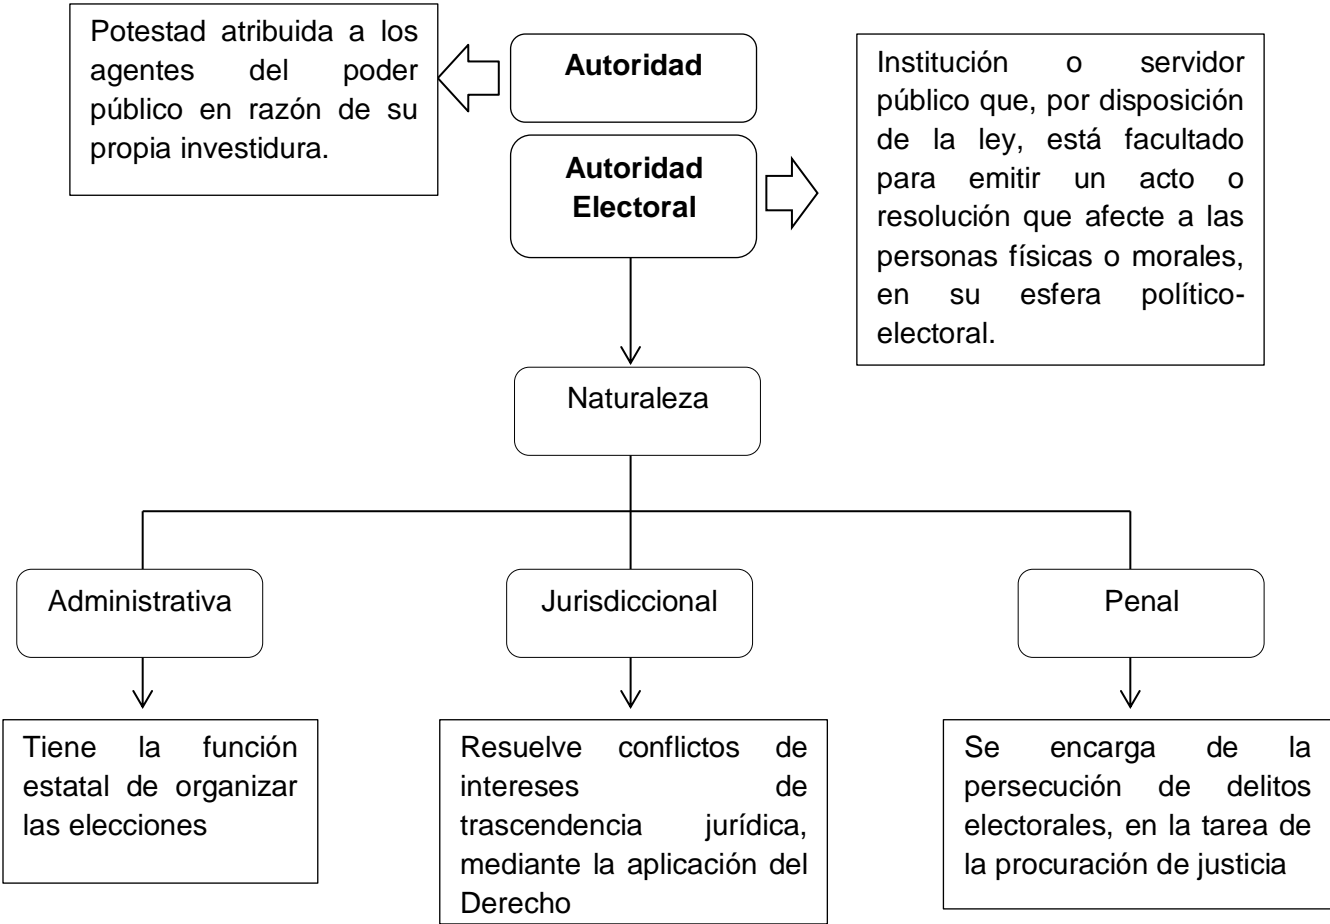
Potestad atribuida a los agentes del poder público en razón de su propia investidura.

**Autoridad**

**Autoridad Electoral**

Institución o servidor público que, por disposición de la ley, está facultado para emitir un acto o resolución que afecte a las personas físicas o morales, en su esfera político-electoral.

Naturaleza

Administrativa

Jurisdiccional

Penal

Tiene la función estatal de organizar las elecciones

Resuelve conflictos de intereses de trascendencia jurídica, mediante la aplicación del Derecho

Se encarga de la persecución de delitos electorales, en la tarea de la procuración de justicia